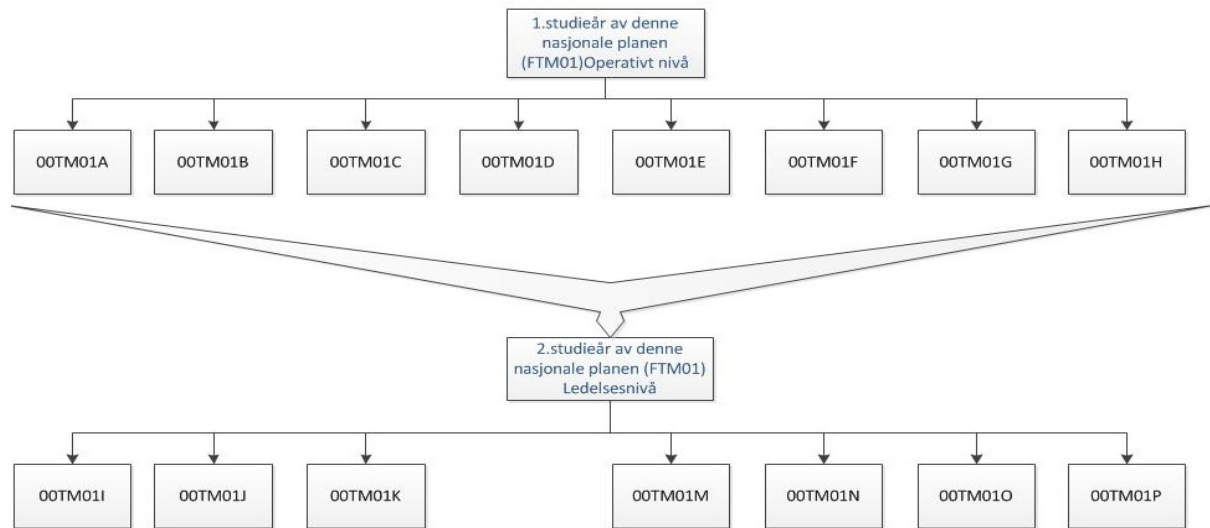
1.studieår av denne nasjonale planen (FTM01)Operativt nivå

00TM01A

00TM01B

00TM01C

00TM01D

00TM01E

00TM01F

00TM01G

00TM01H

2.studieår av denne nasjonale planen (FTM01) Ledelsesnivå

00TM01I

00TM01J

00TM01K

00TM01M

00TM01N

00TM01O

00TM01P